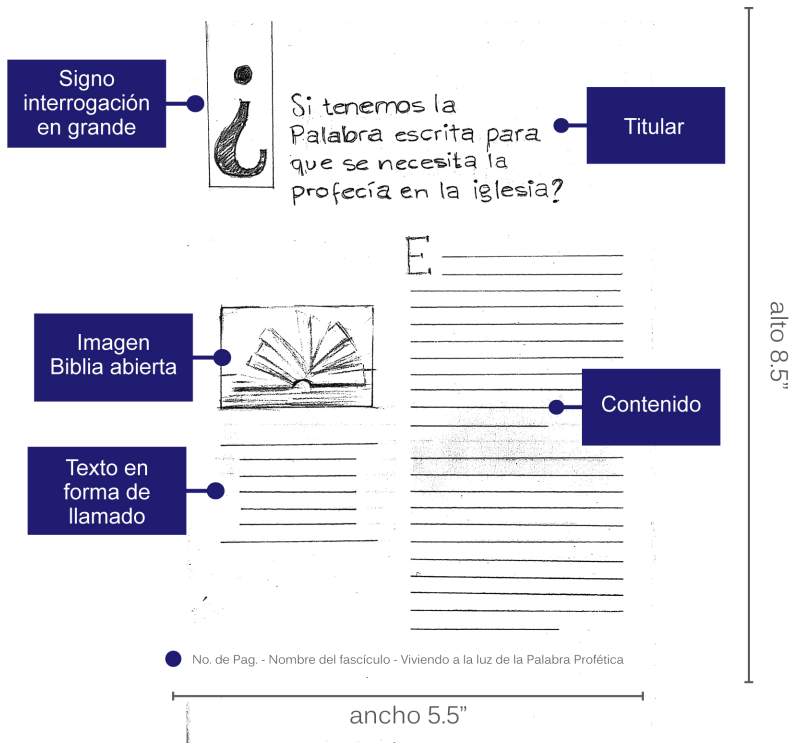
Signo interrogación en grande

¿

Si tenemos la Palabra escrita para que se necesita la profecía en la iglesia?

Titular

E

Imagen Biblia abierta

Contenido

Texto en forma de llamado

alto 8.5"

No. de Pag. - Nombre del fascículo - Viviendo a la luz de la Palabra Profética

ancho 5.5"